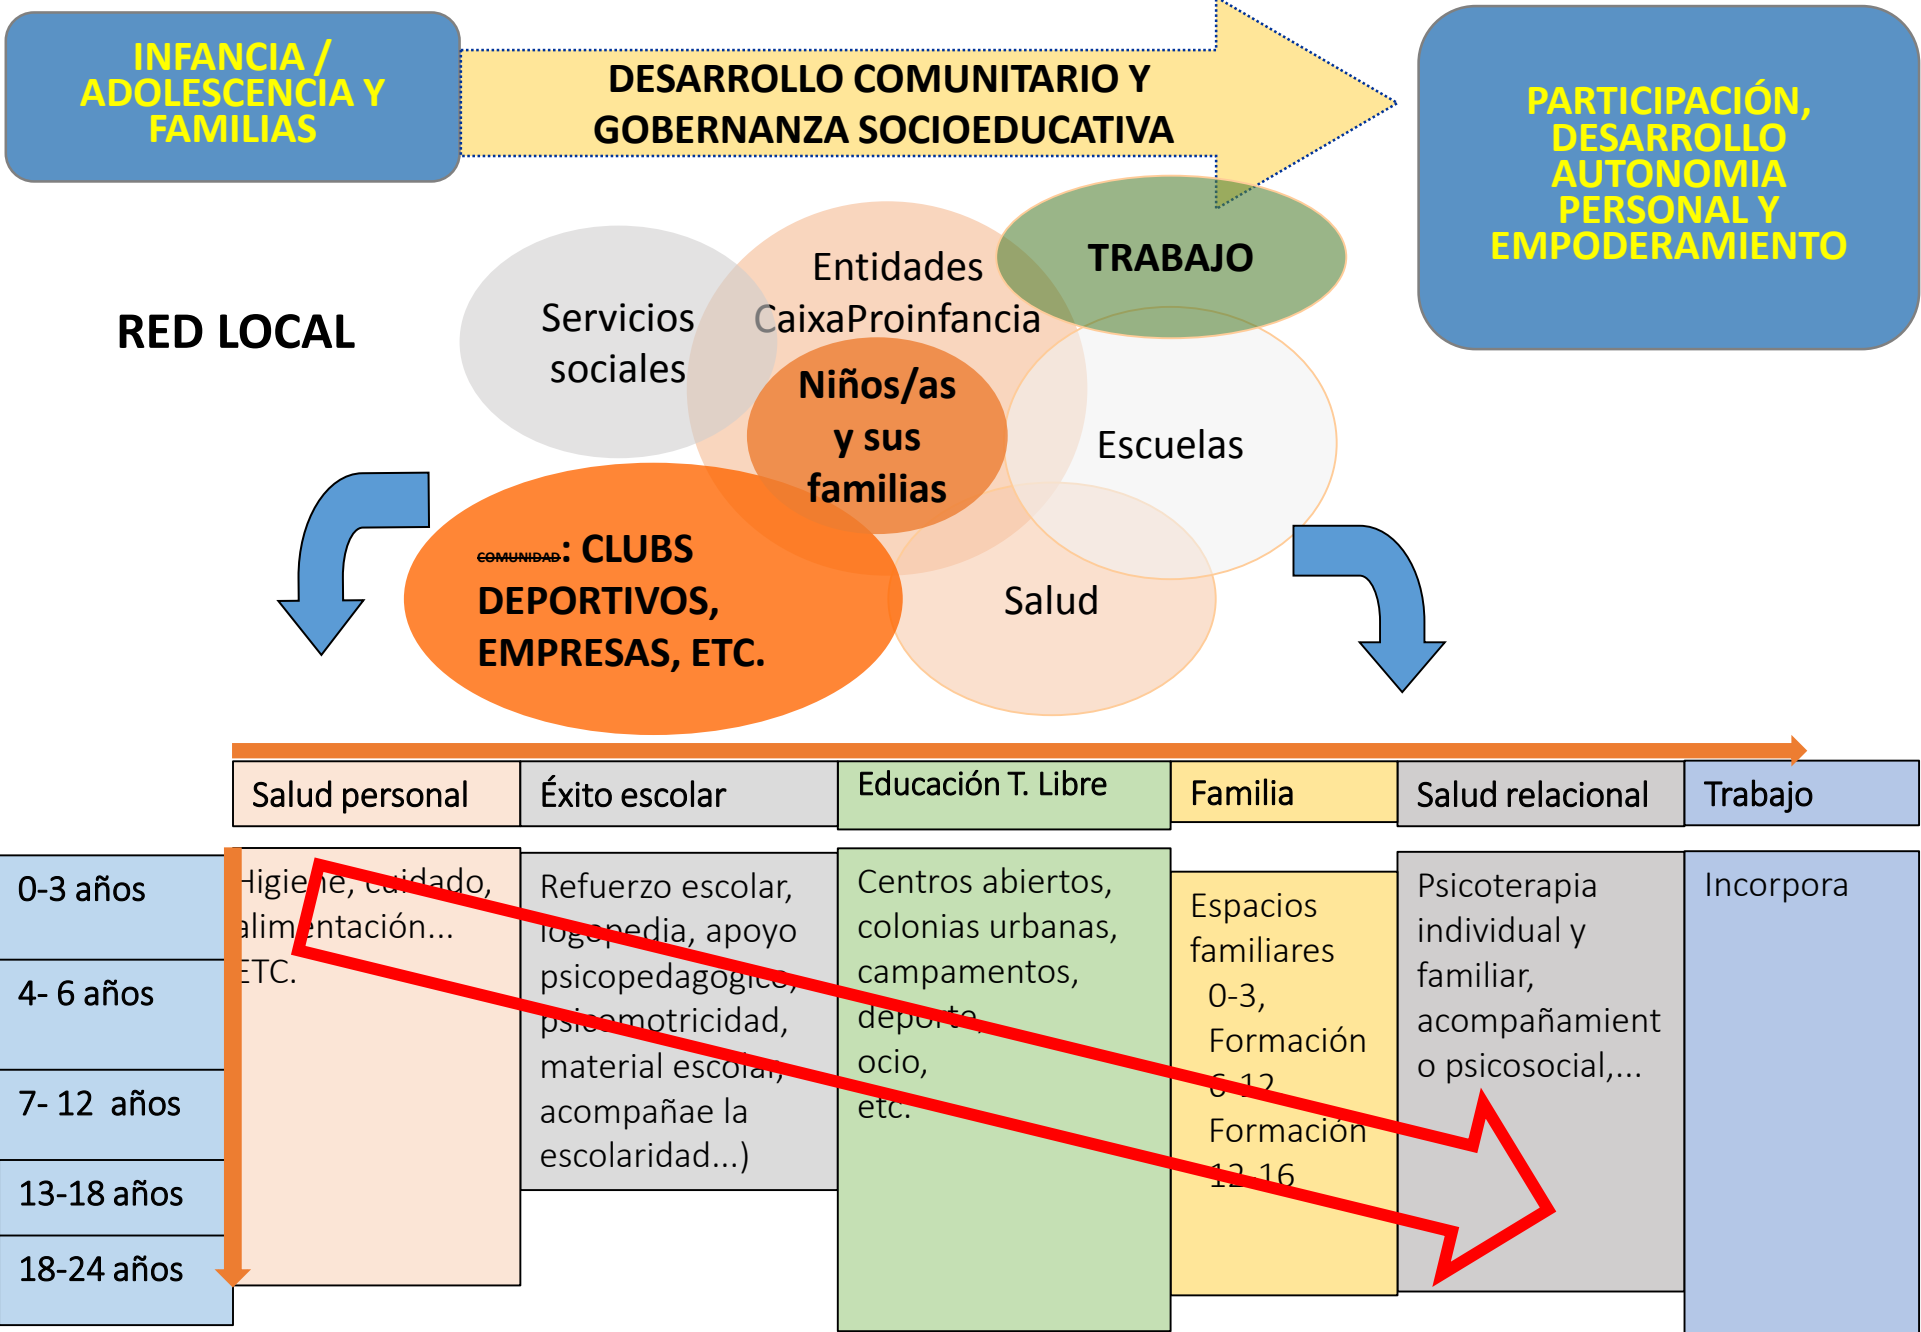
INFANCIA / ADOLESCENCIA Y FAMILIAS

DESARROLLO COMUNITARIO Y GOBERNANZA SOCIOEDUCATIVA

PARTICIPACIÓN, DESARROLLO AUTONOMIA PERSONAL Y EMPODERAMIENTO

RED LOCAL

Servicios sociales

Entidades CaixaProinfancia

TRABAJO

Niños/as y sus familias

Escuelas

COMUNIDAD: CLUBS DEPORTIVOS, EMPRESAS, ETC.

Salud

| | Salud personal | Éxito escolar | Educación T. Libre | Familia | Salud relacional | Trabajo |
|---|---|---|---|---|---|---|
| 0-3 años<br>4- 6 años<br>7- 12 años<br>13-18 años<br>18-24 años | Higiene, cuidado, alimentación... ETC. | Refuerzo escolar, logopedia, apoyo psicopedagogico, psicomotricidad, material escolar, acompañae la escolaridad...) | Centros abiertos, colonias urbanas, campamentos, deporte, ocio, etc. | Espacios familiares 0-3, Formación 6-12 Formación 12-16 | Psicoterapia individual y familiar, acompañamiento psicosocial,... | Incorpora |